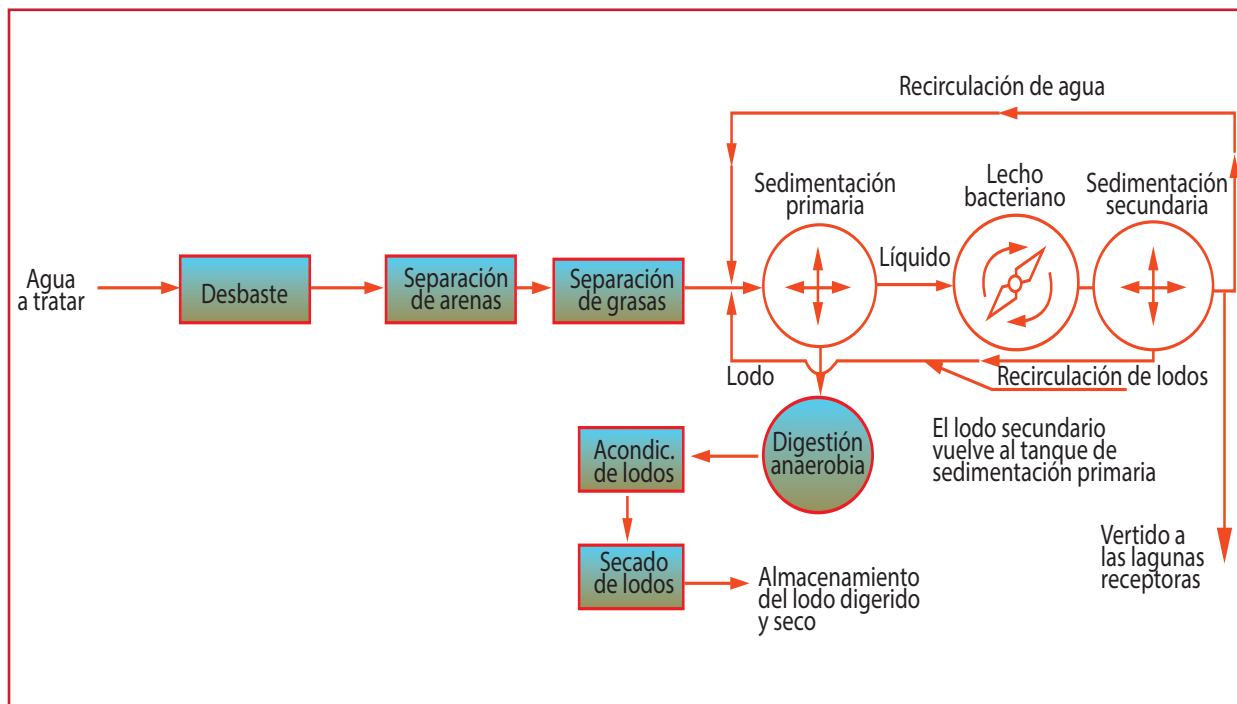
Recirculación de agua

Agua a tratar

Desbaste

Separación de arenas

Separación de grasas

Sedimentación primaria

Líquido

Lecho bacteriano

Sedimentación secundaria

Lodo

Recirculación de lodos

El lodo secundario vuelve al tanque de sedimentación primaria

Digestión anaerobia

Acondic. de lodos

Secado de lodos

Almacenamiento del lodo digerido y seco

Vertido a las lagunas receptoras